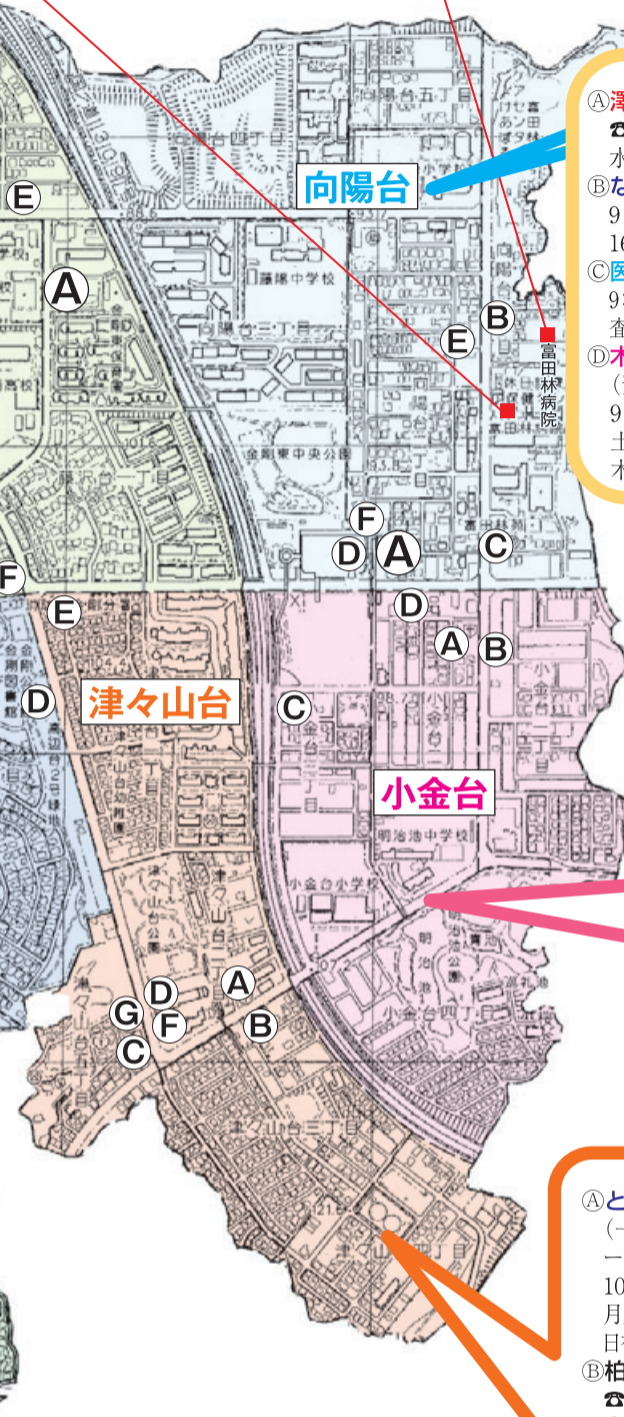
向陽台

向陽台五丁目

向陽台四丁目

向陽台三丁目

藤陽中学校

金剛東中央公園

富田林病院

E
A
E
B
F
D
A
C
F
E
D
D
A
B
C

津々山台

小金台

明治池中学校

小金台小学校

小金台四丁目

津々山台公園

津々山台二丁目

津々山台五丁目

津々山台三丁目

津々山台四丁目

A
D
G
F
B
C

Ⓐ澤
☎
水
Ⓑな
9
16
Ⓒ図
9
奢
Ⓓ木
（
9
土
木

Ⓐと
（
一
10
月
日
Ⓑ柏
☎